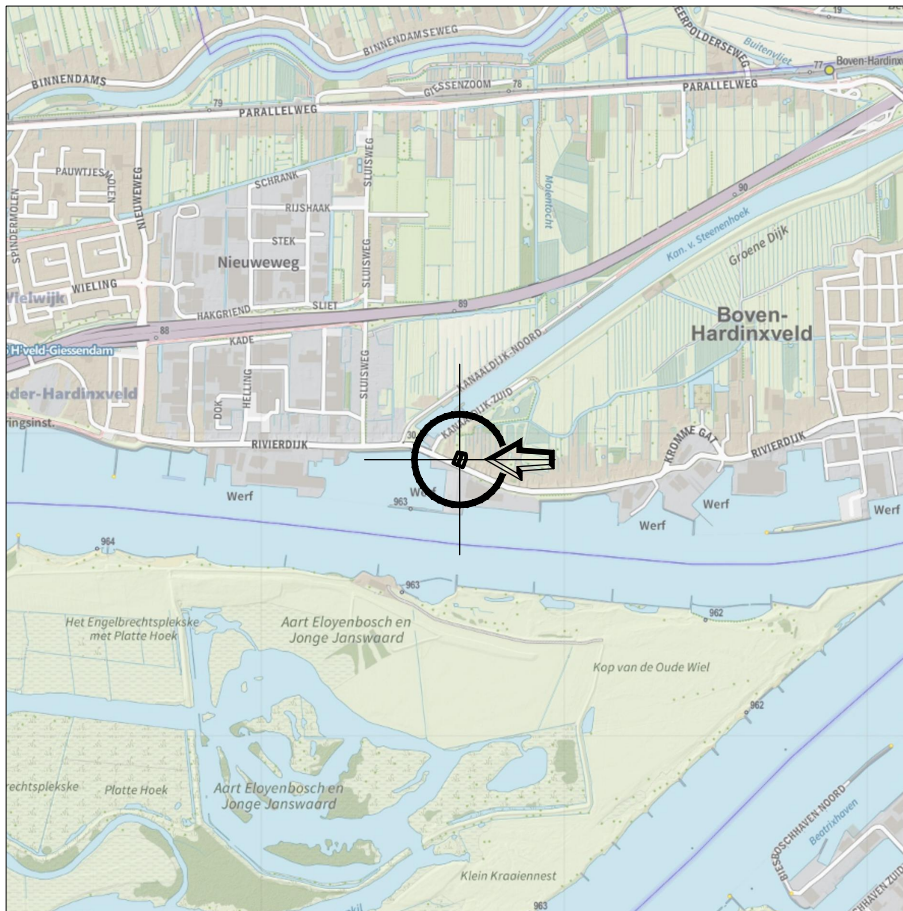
BINNENDAMSEWEG
BINNENDAMS
79
GIESSENZOOM
78
PARALLELWEG
PARALLELWEG
EERPOLDERSEWEG
Buitenvliet
77
Boven-Hardinx
19
PAUWTJES
SPINDERMOLEN
NIEUWEWEG
SCHRANK
RIJSHAAK
SLUISWEG
Molentocht
STEK
Nieuweweg
90
Kan. v. Steenenhoek
Groene Dijk
Wielwijk
WIELING
HAKGRIEND
SLIET
89
88
KADE
KANAALDIJK-NOORD
Boven-
Hardinxveld
H'veld-Giessendam
eder-Hardinxveld
HELLING
DOK
SLUISWEG
KANAALDIJK-ZUID
ringsinst.
RIVIERDIJK
KROMME GAT
RIVIERDIJK
Werf
963
Werf
Werf
Werf
964
963
962
Het Engelbrechtsplekske met Platte Hoek
Aart Eloyenbosch en Jonge Janswaard
Kop van de Oude Wiel
962
brechtsplekske
Platte Hoek
Aart Eloyenbosch en Jonge Janswaard
Klein Kraaiennest
BIESBOSCHHAVEN-NOORD
Beatrixhaven
BIESBOSCHHAVEN-NOORD